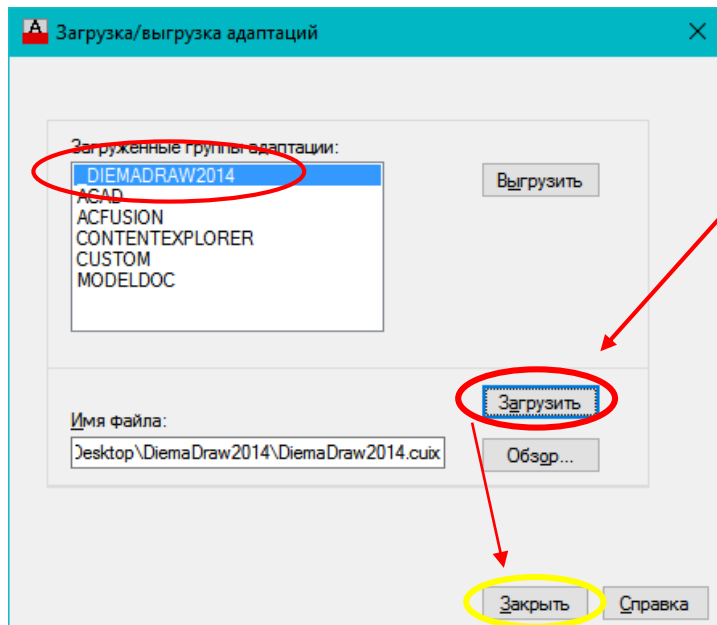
Загрузка/выгрузка адаптаций

Загруженные группы адаптации:

_DIEMADRAW2014
ACAD
ACFUSION
CONTENTEXPLORER
CUSTOM
MODELDOC

Выгрузить

Загрузить

Имя файла:

Desktop\DiemaDraw2014\DiemaDraw2014.cuix

Обзор...

Закрыть

Справка